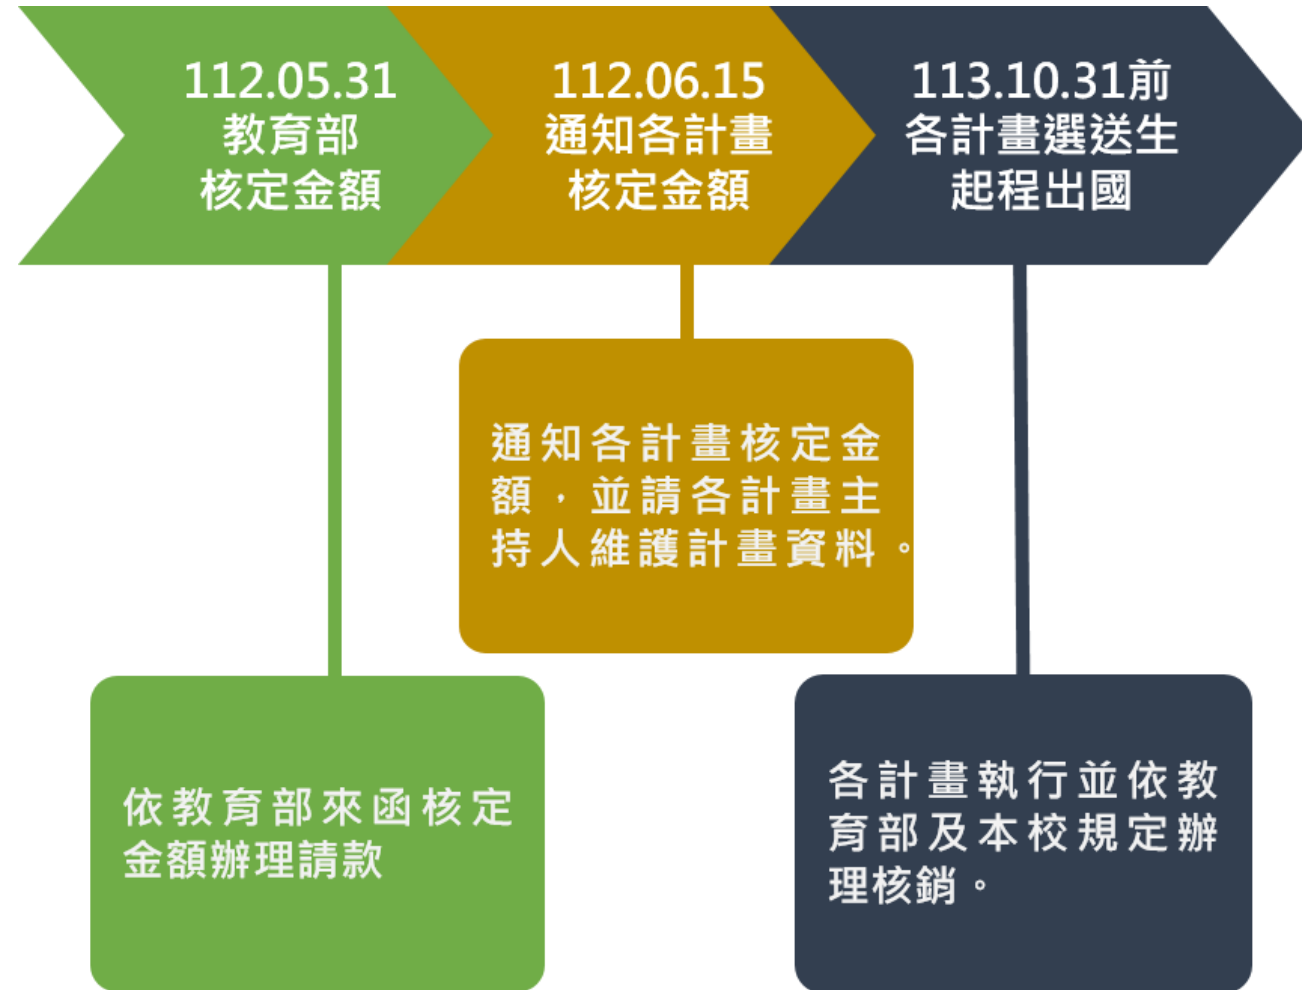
112.05.31
教育部
核定金額

112.06.15
通知各計畫
核定金額

113.10.31前
各計畫選送生
起程出國

通知各計畫核定金額，並請各計畫主持人維護計畫資料。

依教育部來函核定金額辦理請款

各計畫執行並依教育部及本校規定辦理核銷。